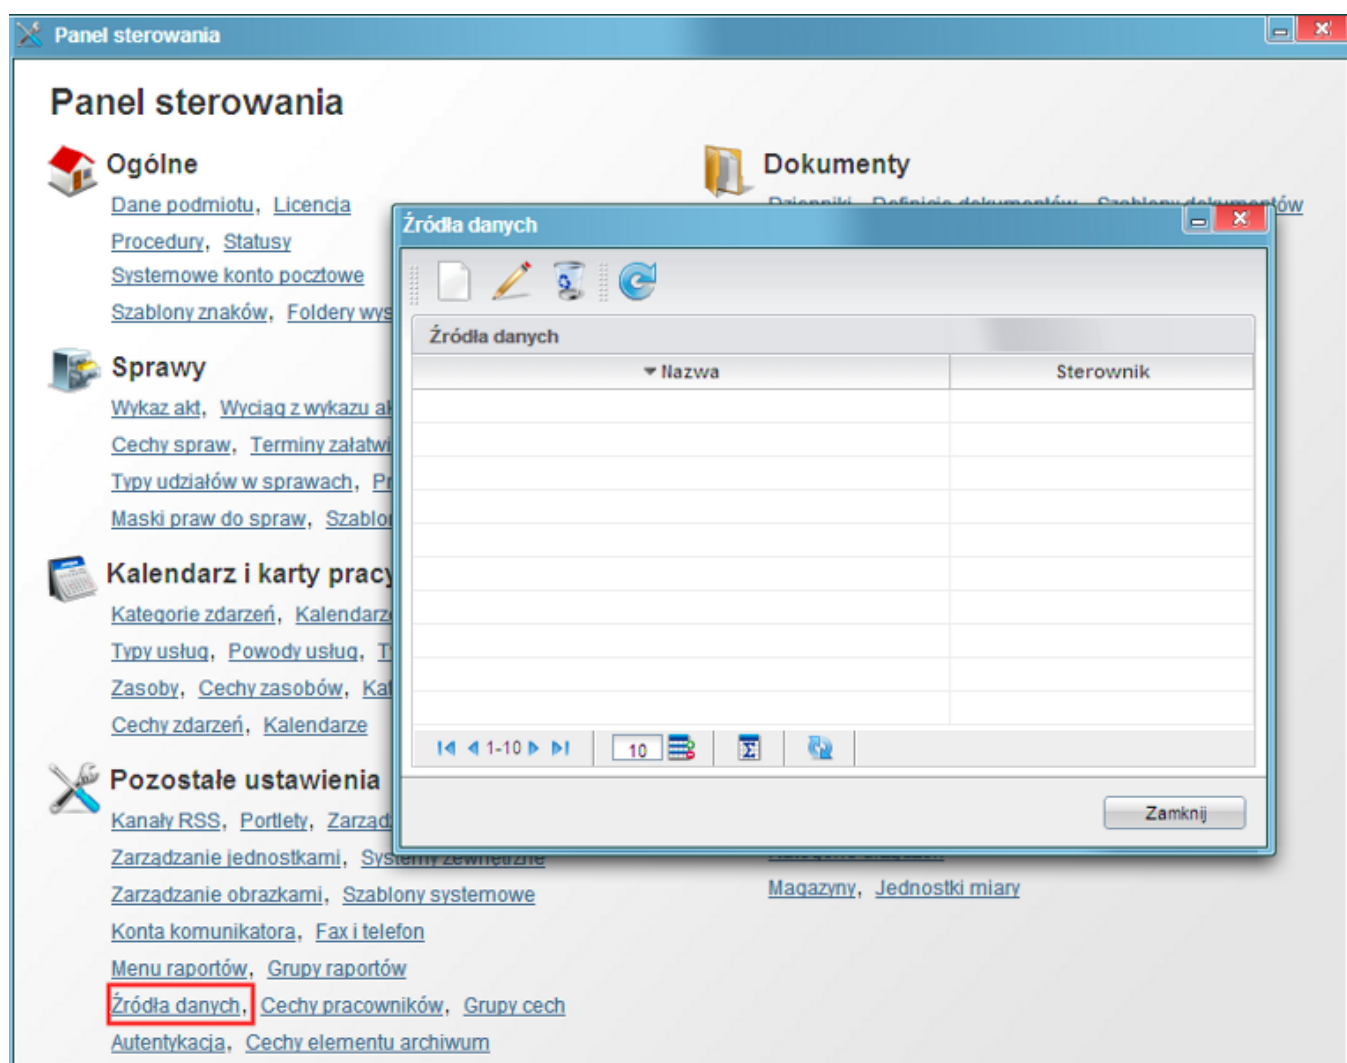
Panel sterowania

Panel sterowania

Ogólne
Dane podmiotu, Licencja
Procedury, Statusy
Systemowe konto pocztowe
Szablony znaków, Foldery wys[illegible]

Sprawy
Wykaz akt, Wyciąg z wykazu a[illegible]
Cechy spraw, Terminy załatwi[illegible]
Typy udziałów w sprawach, P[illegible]
Maski praw do spraw, Szablo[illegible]

Kalendarz i karty pracy
Kategorie zdarzeń, Kalendarz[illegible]
Typy usług, Powody usług, T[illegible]
Zasoby, Cechy zasobów, Ka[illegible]
Cechy zdarzeń, Kalendarze

Pozostałe ustawienia
Kanały RSS, Portlety, Zarząd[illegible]
Zarządzanie jednostkami, Systemy zewnętrzne
Zarządzanie obrazkami, Szablony systemowe
Konta komunikatora, Fax i telefon
Menu raportów, Grupy raportów
Źródła danych, Cechy pracowników, Grupy cech
Autentykacja, Cechy elementu archiwum

Dokumenty
Dzienniki, Definicje dokumentów, Szablony dokumentów
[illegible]
Magazyny, Jednostki miary

Źródła danych
Źródła danych
| Nazwa | Sterownik |
|---|---|
| | |

1-10 10

Zamknij